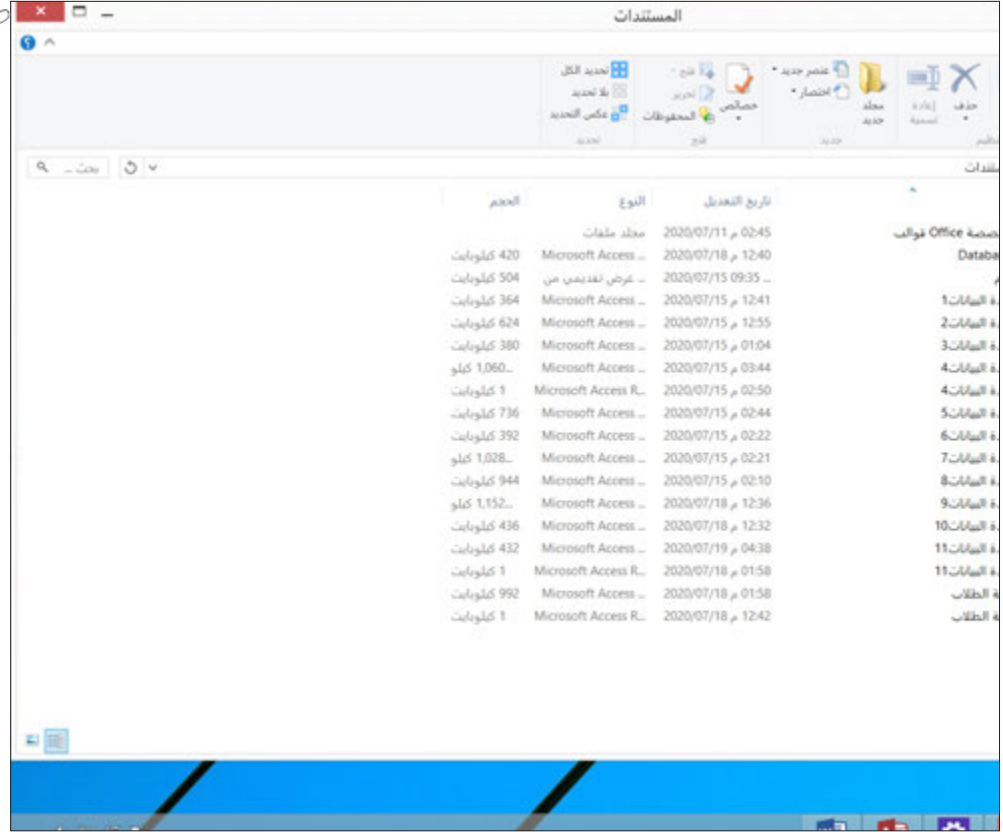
المستندات

تحديد الكل
بلا تحديد
عكس التحديد
تحديد

فتح
تحرير
المحفوظات
خصائص
فتح

عنصر جديد
اختصار
مجلد جديد
جديد

إعادة تسمية
حذف
تنظيم

ستندات
بحث ...

| الحجم | النوع | تاريخ التعديل | |
|---|---|---|---|
| | مجلد ملفات | 2020/07/11 م 02:45 | قوالب Office مخصصة |
| 420 كيلوبايت | Microsoft Access ... | 2020/07/18 م 12:40 | Databa |
| 504 كيلوبايت | عرض تقديمي من ... | 2020/07/15 09:35 ... | م |
| 364 كيلوبايت | Microsoft Access ... | 2020/07/15 م 12:41 | ة البيانات1 |
| 624 كيلوبايت | Microsoft Access ... | 2020/07/15 م 12:55 | ة البيانات2 |
| 380 كيلوبايت | Microsoft Access ... | 2020/07/15 م 01:04 | ة البيانات3 |
| 1,060... كيلو | Microsoft Access ... | 2020/07/15 م 03:44 | ة البيانات4 |
| 1 كيلوبايت | Microsoft Access R... | 2020/07/15 م 02:50 | ة البيانات4 |
| 736 كيلوبايت | Microsoft Access ... | 2020/07/15 م 02:44 | ة البيانات5 |
| 392 كيلوبايت | Microsoft Access ... | 2020/07/15 م 02:22 | ة البيانات6 |
| 1,028... كيلو | Microsoft Access ... | 2020/07/15 م 02:21 | ة البيانات7 |
| 944 كيلوبايت | Microsoft Access ... | 2020/07/15 م 02:10 | ة البيانات8 |
| 1,152... كيلو | Microsoft Access ... | 2020/07/18 م 12:36 | ة البيانات9 |
| 436 كيلوبايت | Microsoft Access ... | 2020/07/18 م 12:32 | ة البيانات10 |
| 432 كيلوبايت | Microsoft Access ... | 2020/07/19 م 04:38 | ة البيانات11 |
| 1 كيلوبايت | Microsoft Access R... | 2020/07/18 م 01:58 | ة البيانات11 |
| 992 كيلوبايت | Microsoft Access ... | 2020/07/18 م 01:58 | ة الطلاب |
| 1 كيلوبايت | Microsoft Access R... | 2020/07/18 م 12:42 | ة الطلاب |